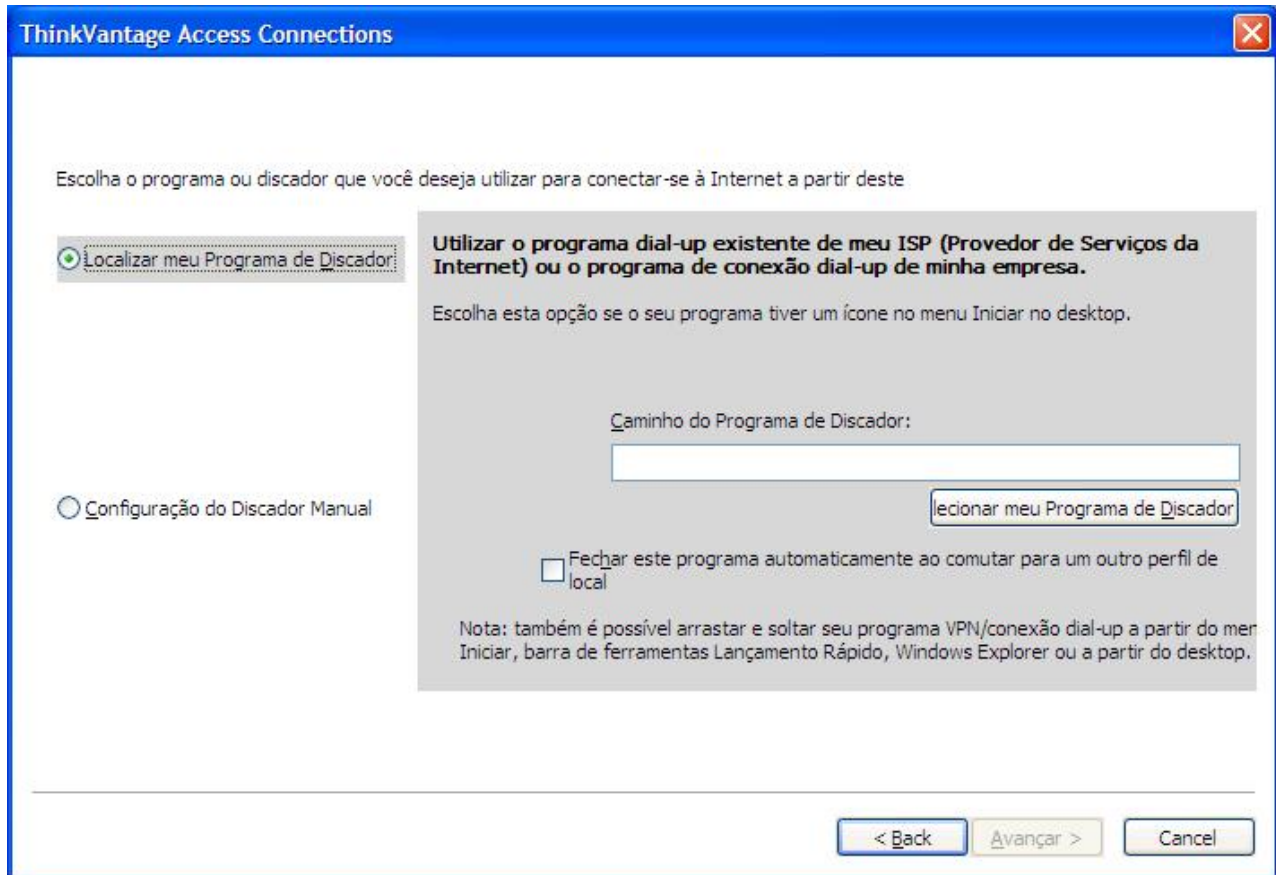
ThinkVantage Access Connections

Escolha o programa ou discador que você deseja utilizar para conectar-se à Internet a partir deste

Localizar meu Programa de Discador

Utilizar o programa dial-up existente de meu ISP (Provedor de Serviços da Internet) ou o programa de conexão dial-up de minha empresa.

Escolha esta opção se o seu programa tiver um ícone no menu Iniciar no desktop.

Caminho do Programa de Discador:

Configuração do Discador Manual

lecionar meu Programa de Discador

Fechar este programa automaticamente ao comutar para um outro perfil de local

Nota: também é possível arrastar e soltar seu programa VPN/conexão dial-up a partir do men Iniciar, barra de ferramentas Lançamento Rápido, Windows Explorer ou a partir do desktop.

< Back

Avançar >

Cancel